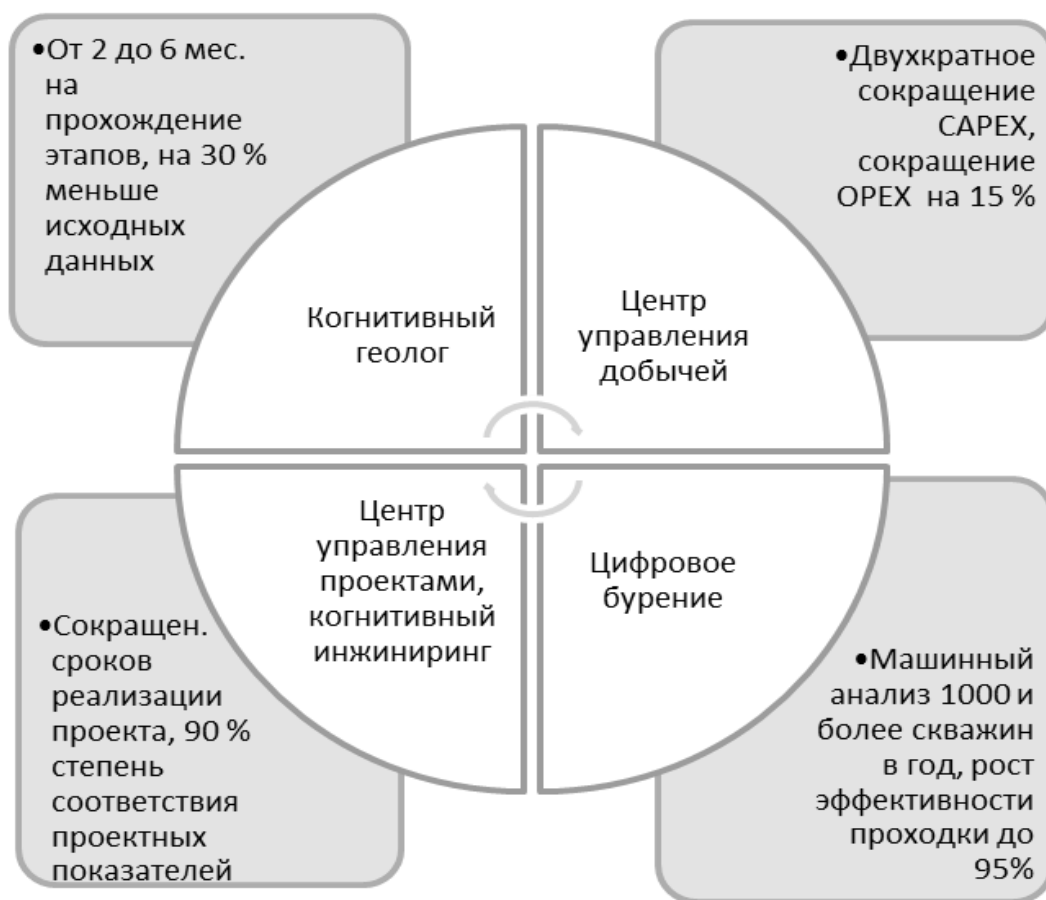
•От 2 до 6 мес. на прохождение этапов, на 30 % меньше исходных данных

•Двухкратное сокращение CAPEX, сокращение OPEX на 15 %

Когнитивный геолог

Центр управления добычей

Центр управления проектами, когнитивный инжиниринг

Цифровое бурение

•Сокращен. сроков реализации проекта, 90 % степень соответствия проектных показателей

•Машинный анализ 1000 и более скважин в год, рост эффективности проходки до 95%